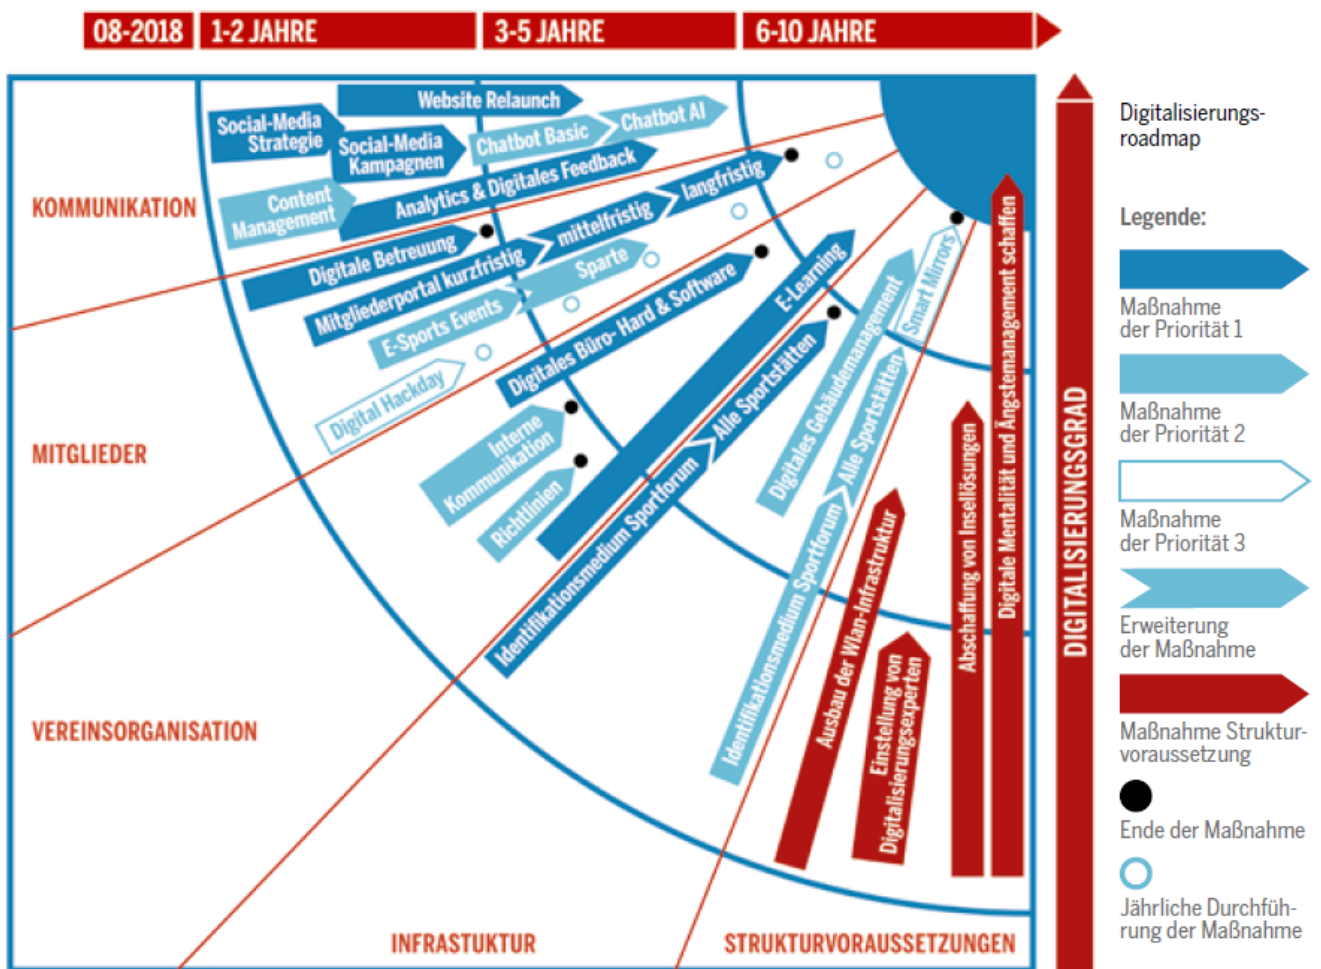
08-2018 | 1-2 JAHRE | 3-5 JAHRE | 6-10 JAHRE

KOMMUNIKATION

Social-Media Strategie
Website Relaunch
Social-Media Kampagnen
Chatbot Basic
Chatbot AI
Content Management
Analytics & Digitales Feedback
Digitale Betreuung
langfristig
mittelfristig
Mitgliederportal kurzfristig
Sparte
E-Sports Events
Digitales Büro- Hard & Software
E-Learning
Digital Hackday

MITGLIEDER

Interne Kommunikation
Richtlinien
Alle Sportstätten
Identifikationsmedium Sportforum
Digitales Gebäudemanagement
Smart Mirrors
Alle Sportstätten
Identifikationsmedium Sportforum
Ausbau der Wlan-Infrastruktur
Einstellung von Digitalisierungsexperten
Abschaffung von Insellösungen
Digitale Mentalität und Ängstemanagement schaffen

VEREINSORGANISATION

INFRASTUKTUR

STRUKTURVORAUSSETZUNGEN

DIGITALISIERUNGSGRAD

Digitalisierungs-roadmap

Legende:

Maßnahme der Priorität 1

Maßnahme der Priorität 2

Maßnahme der Priorität 3

Erweiterung der Maßnahme

Maßnahme Struktur-voraussetzung

Ende der Maßnahme

Jährliche Durchführung der Maßnahme